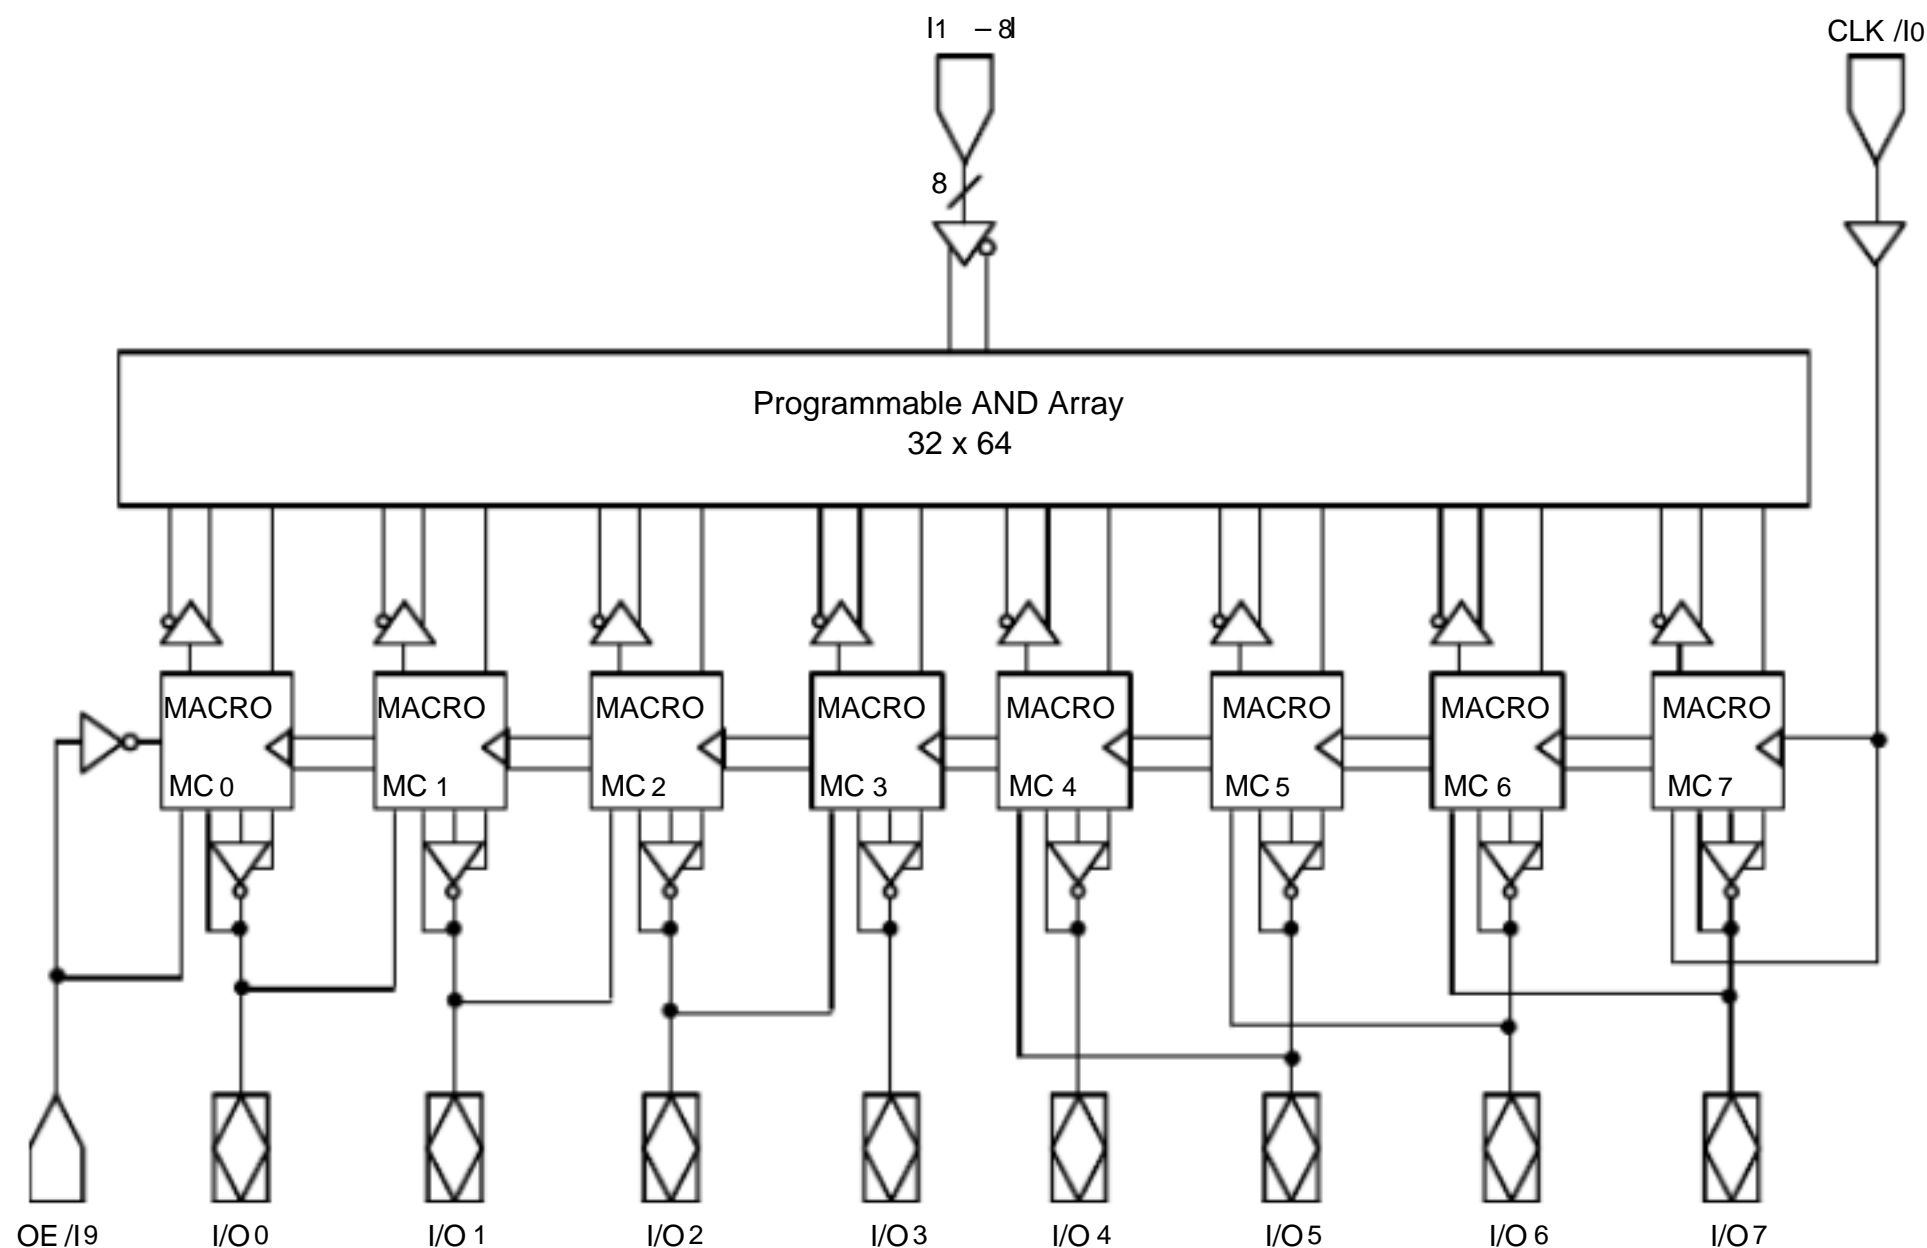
I1 – 8I

CLK /I0

8

Programmable AND Array
32 x 64

MACRO
MC 0

MACRO
MC 1

MACRO
MC 2

MACRO
MC 3

MACRO
MC 4

MACRO
MC 5

MACRO
MC 6

MACRO
MC 7

OE /I9

I/O 0

I/O 1

I/O 2

I/O 3

I/O 4

I/O 5

I/O 6

I/O 7